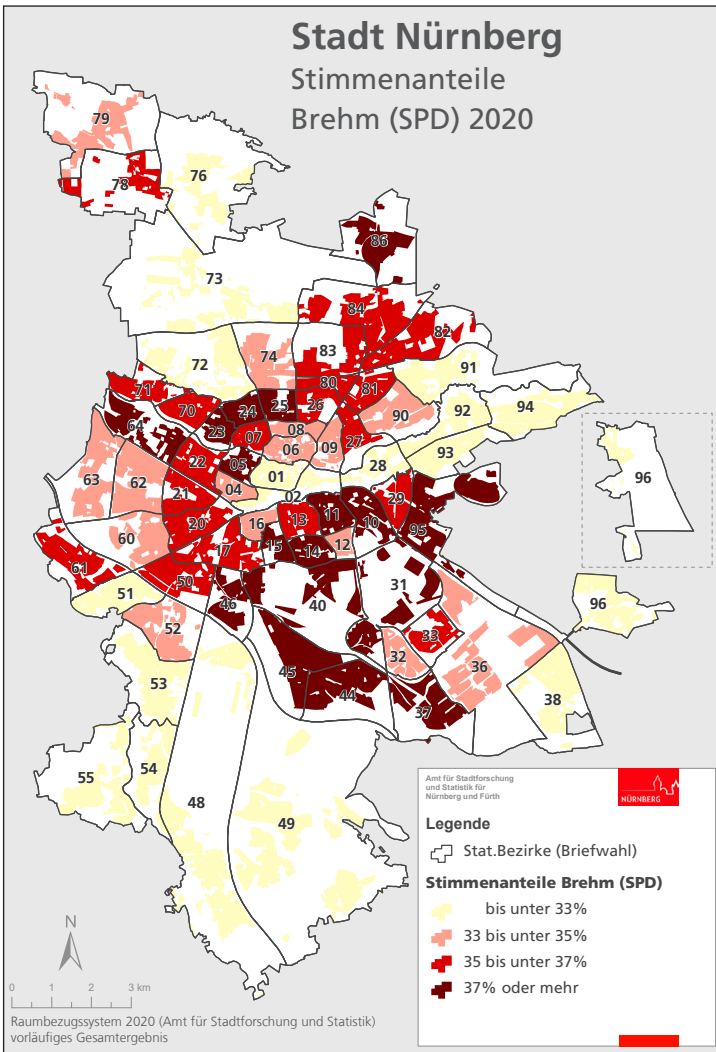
Stadt Nürnberg
Stimmenanteile
Brehm (SPD) 2020

79
78
76
86
73
84
82
72
74
83
71
80
81
91
70
24
25
26
92
94
64
23
07
08
90
22
06
09
27
05
93
63
62
04
01
28
96
21
02
29
20
16
13
11
10
95
60
17
15
14
12
61
50
31
51
46
40
52
33
32
36
53
45
44
38
37
55
54
48
49
96

Amt für Stadtforschung und Statistik für Nürnberg und Fürth

NÜRNBERG

Legende
Stat.Bezirke (Briefwahl)
Stimmenanteile Brehm (SPD)
bis unter 33%
33 bis unter 35%
35 bis unter 37%
37% oder mehr

N
0 1 2 3 km
Raumbezugssystem 2020 (Amt für Stadtforschung und Statistik)
vorläufiges Gesamtergebnis